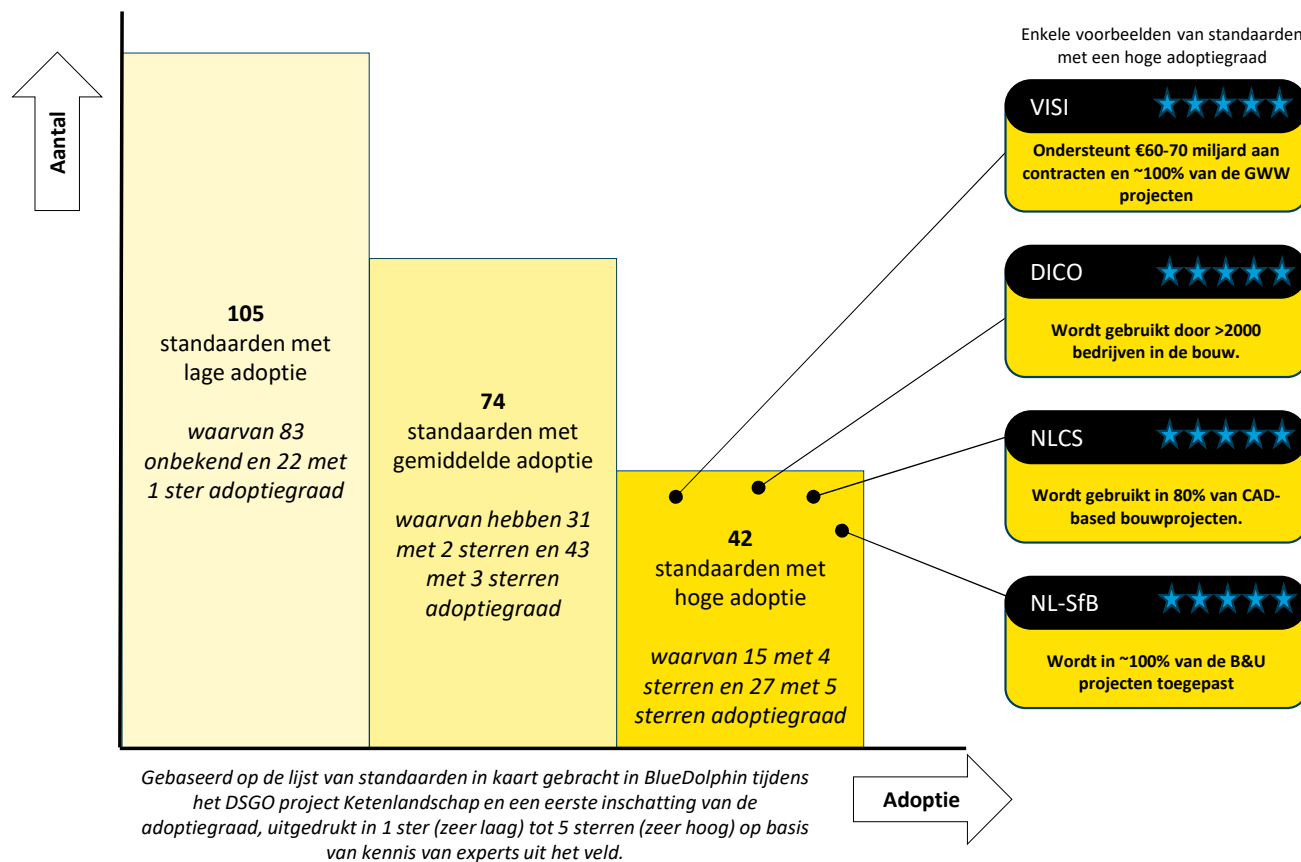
Aantal

105
standaarden met lage adoptie

waarvan 83 onbekend en 22 met 1 ster adoptiegraad

74
standaarden met gemiddelde adoptie

waarvan hebben 31 met 2 sterren en 43 met 3 sterren adoptiegraad

42
standaarden met hoge adoptie

waarvan 15 met 4 sterren en 27 met 5 sterren adoptiegraad

Enkele voorbeelden van standaarden met een hoge adoptiegraad

VISI ★★★★★
Ondersteunt €60-70 miljard aan contracten en ~100% van de GWW projecten

DICO ★★★★★
Wordt gebruikt door >2000 bedrijven in de bouw.

NLCS ★★★★★
Wordt gebruikt in 80% van CAD-based bouwprojecten.

NL-SfB ★★★★★
Wordt in ~100% van de B&U projecten toegepast

Gebaseerd op de lijst van standaarden in kaart gebracht in BlueDolphin tijdens het DSGO project Ketenlandschap en een eerste inschatting van de adoptiegraad, uitgedrukt in 1 ster (zeer laag) tot 5 sterren (zeer hoog) op basis van kennis van experts uit het veld.

Adoptie